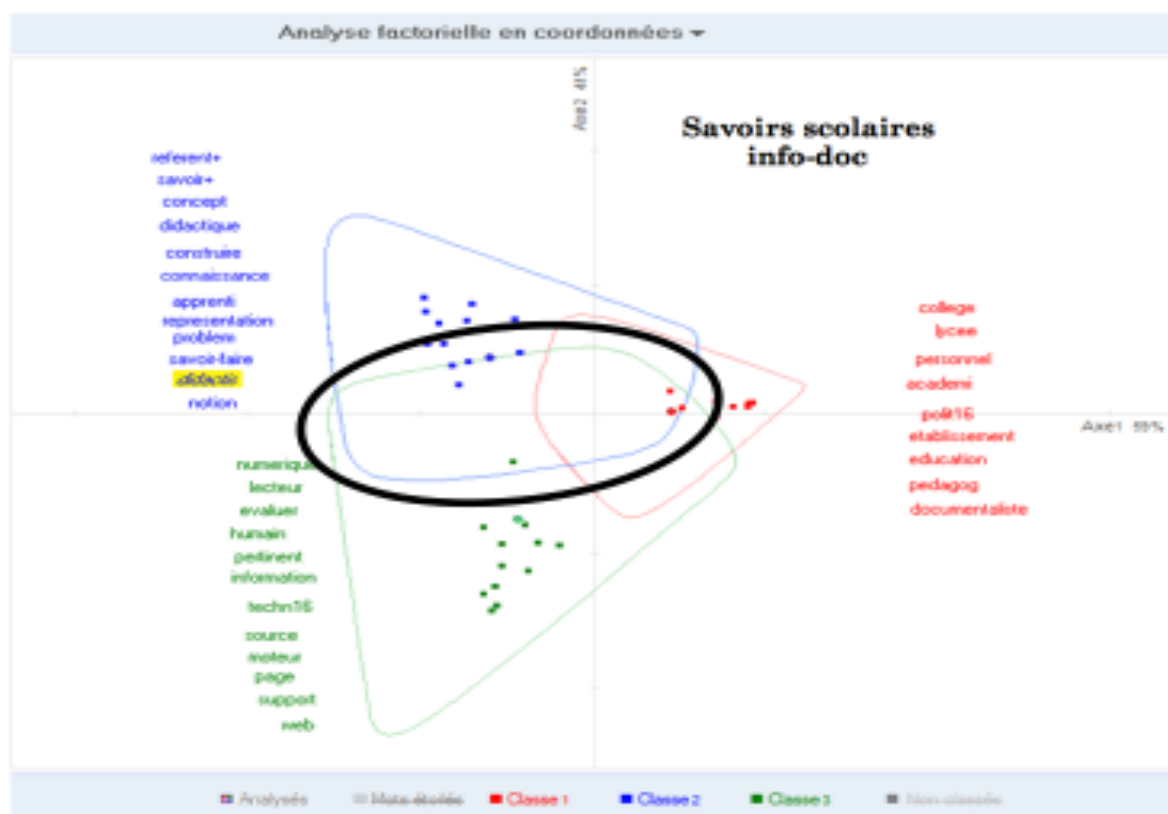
Analyse factorielle en coordonnées ▾

Axe2 41%

Savoirs scolaires
info-doc

referent+
savoir+
concept
didactique
construire
connaissance
apprenti
representation
problem
savoir-faire
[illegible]
notion

college
lycee
personnel
academi
polit16
etablissement
education
pedagog
documentaliste

Axe1 59%

numerique
lecteur
evaluer
humain
pertinent
information
techn16
source
moteur
page
support
web

Analysés Mots étoilés Classe 1 Classe 2 Classe 3 Non classés